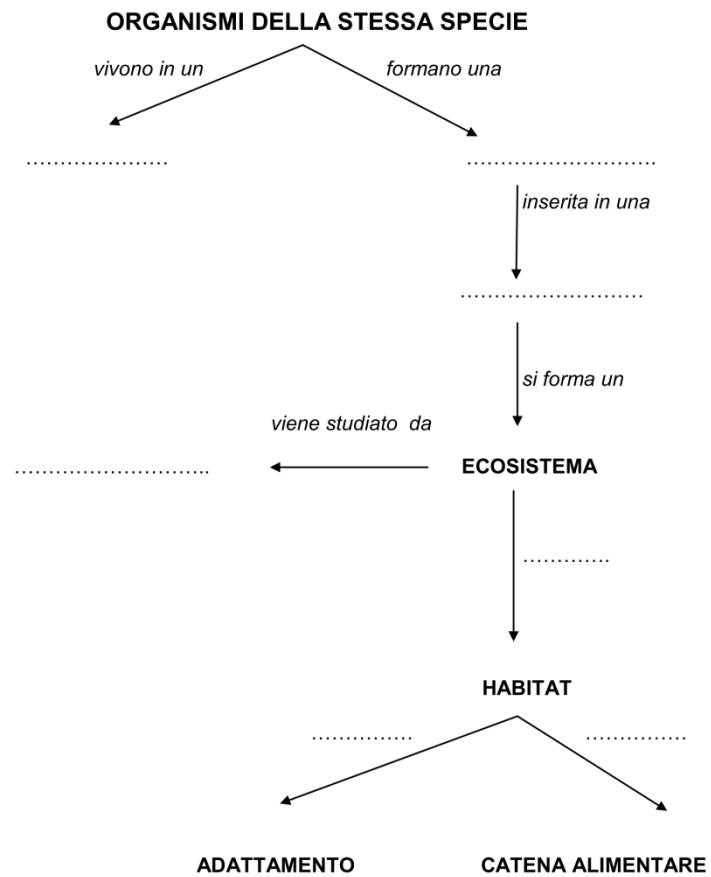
ORGANISMI DELLA STESSA SPECIE

vivono in un

formano una

…………………

………………………

inserita in una

………………………

si forma un

viene studiato da

……………………….

ECOSISTEMA

…………

HABITAT

……………

……………

ADATTAMENTO

CATENA ALIMENTARE